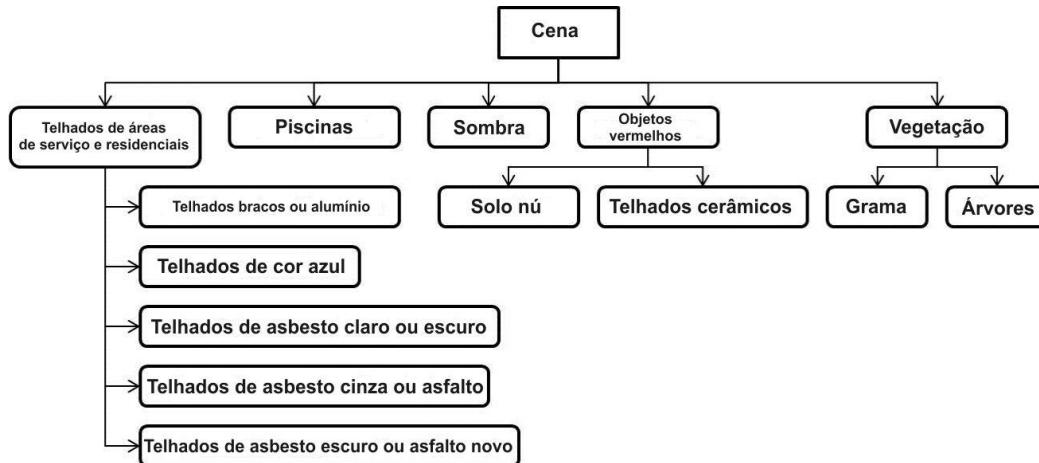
Cena

Telhados de áreas de serviço e residenciais

Piscinas

Sombra

Objetos vermelhos

Vegetação

Telhados bracos ou alumínio

Telhados de cor azul

Telhados de asbesto claro ou escuro

Telhados de asbesto cinza ou asfalto

Telhados de asbesto escuro ou asfalto novo

Solo nú

Telhados cerâmicos

Grama

Árvores